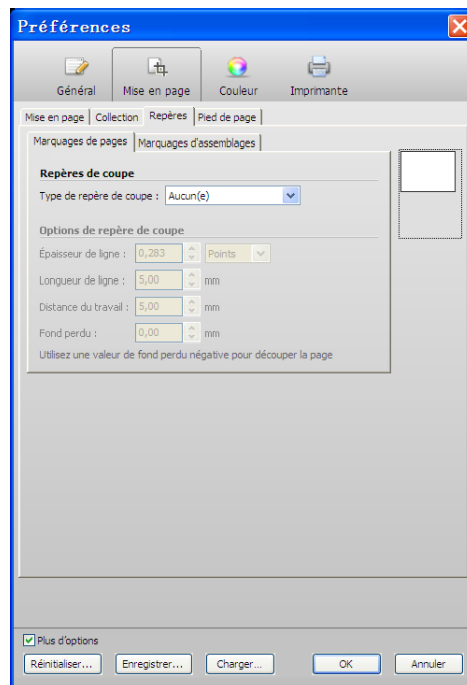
Préférences

Général
Mise en page
Couleur
Imprimante

Mise en page
Collection
Repères
Pied de page

Marquages de pages
Marquages d'assemblages

Repères de coupe
Type de repère de coupe : Aucun(e)

Options de repère de coupe
Épaisseur de ligne : 0,283 Points
Longueur de ligne : 5,00 mm
Distance du travail : 5,00 mm
Fond perdu : 0,00 mm
Utilisez une valeur de fond perdu négative pour découper la page

Plus d'options
Réinitialiser...
Enregistrer...
Charger...
OK
Annuler